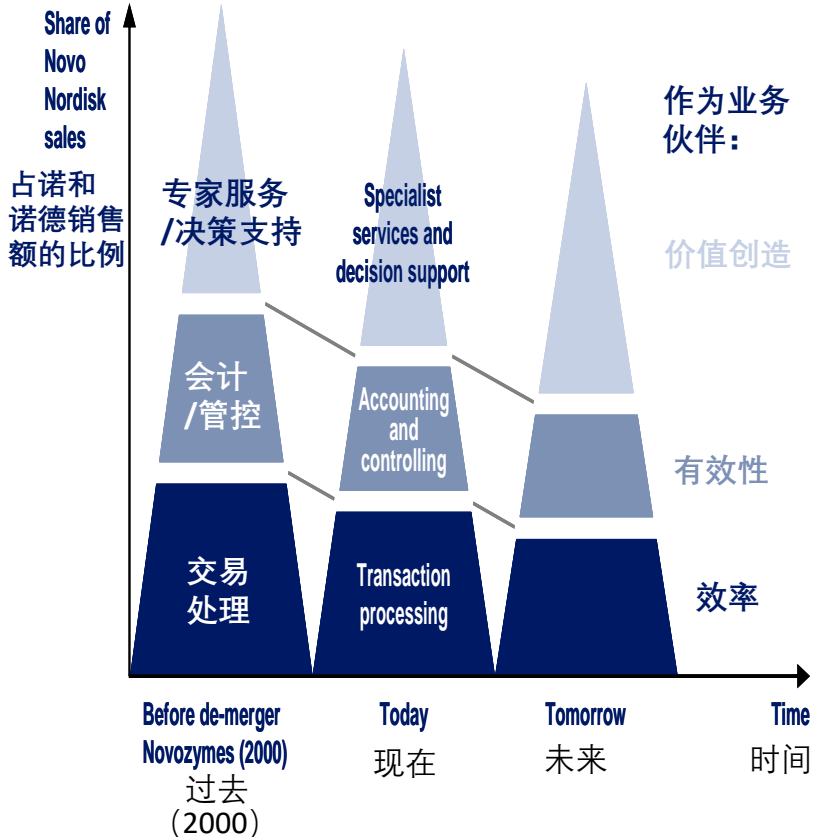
Share of Novo Nordisk sales

占诺和诺德销售额的比例

专家服务/决策支持

会计/管控

交易处理

Specialist services and decision support

Accounting and controlling

Transaction processing

作为业务伙伴：

价值创造

有效性

效率

Before de-merger Novozymes (2000)
过去
（2000）

Today
现在

Tomorrow
未来

Time
时间